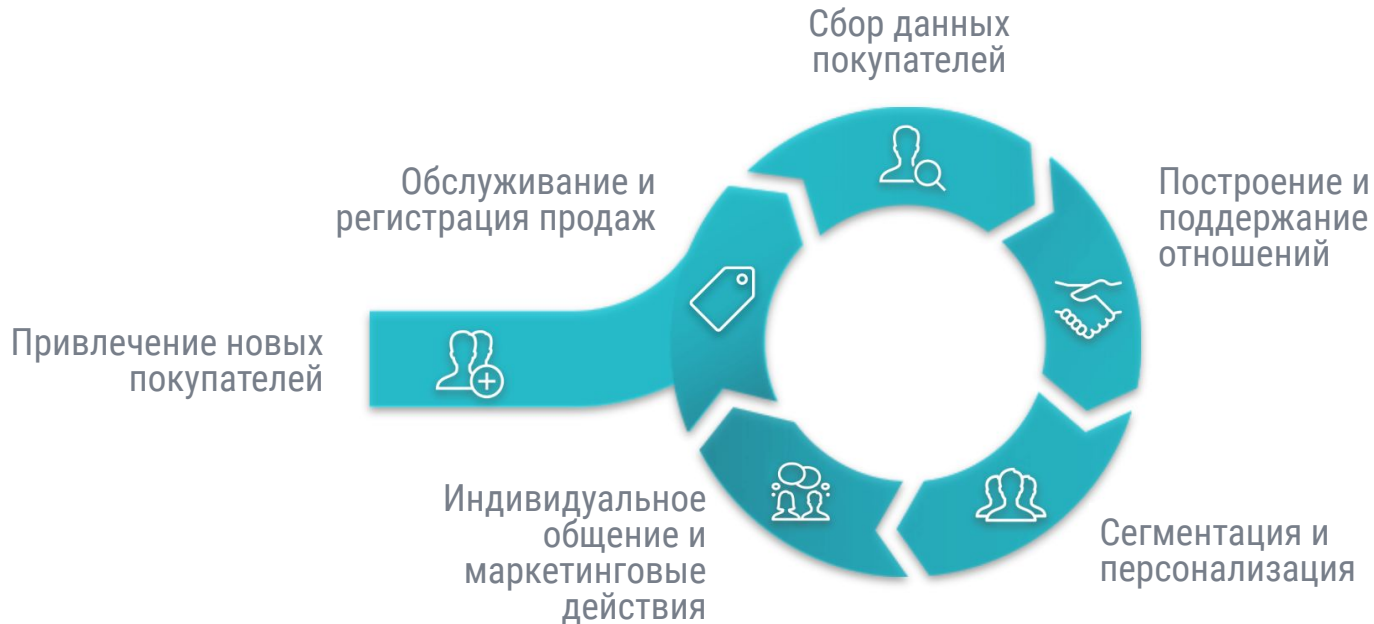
Сбор данных покупателей

Обслуживание и регистрация продаж

Построение и поддержание отношений

Привлечение новых покупателей

Индивидуальное общение и маркетинговые действия

Сегментация и персонализация